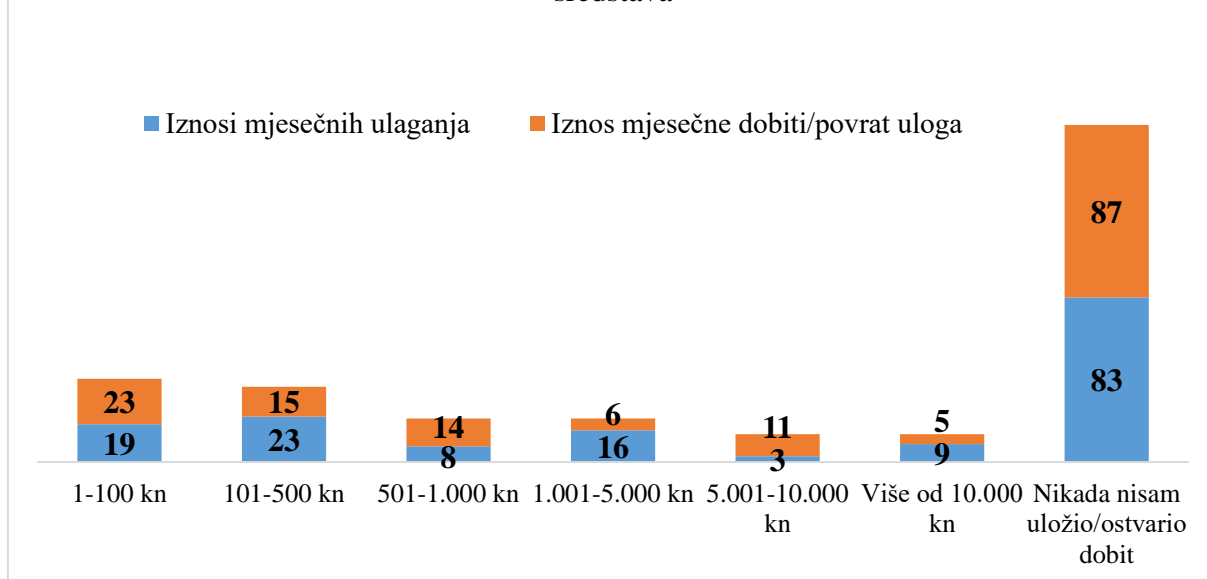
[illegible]

Iznosi mjesečnih ulaganja
Iznos mjesečne dobiti/povrat uloga

| | 1-100 kn | 101-500 kn | 501-1.000 kn | 1.001-5.000 kn | 5.001-10.000 kn | Više od 10.000 kn | Nikada nisam uložio/ostvario dobit |
|---|---|---|---|---|---|---|---|
| Iznos mjesečne dobiti/povrat uloga | 23 | 15 | 14 | 6 | 11 | 5 | 87 |
| Iznosi mjesečnih ulaganja | 19 | 23 | 8 | 16 | 3 | 9 | 83 |